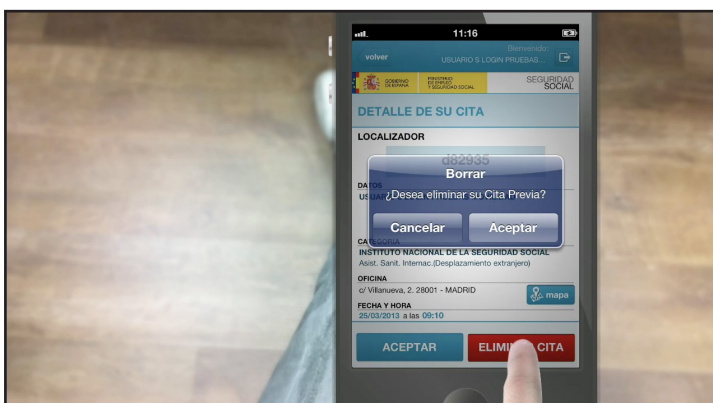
11:16

volver

Bienvenido:
USUARIO S LOGIN PRUEBAS...

GOBIERNO DE ESPAÑA

MINISTERIO DE EMPLEO Y SEGURIDAD SOCIAL

SEGURIDAD SOCIAL

DETALLE DE SU CITA

LOCALIZADOR

d82935

DATOS

USU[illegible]

Borrar

¿Desea eliminar su Cita Previa?

Cancelar

Aceptar

CA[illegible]ORÍA

INSTITUTO NACIONAL DE LA SEGURIDAD SOCIAL

Asist. Sanit. Internac.(Desplazamiento extranjero)

OFICINA

c/ Villanueva, 2. 28001 - MADRID

mapa

FECHA Y HORA

25/03/2013 a las 09:10

ACEPTAR

ELIMI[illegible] CITA